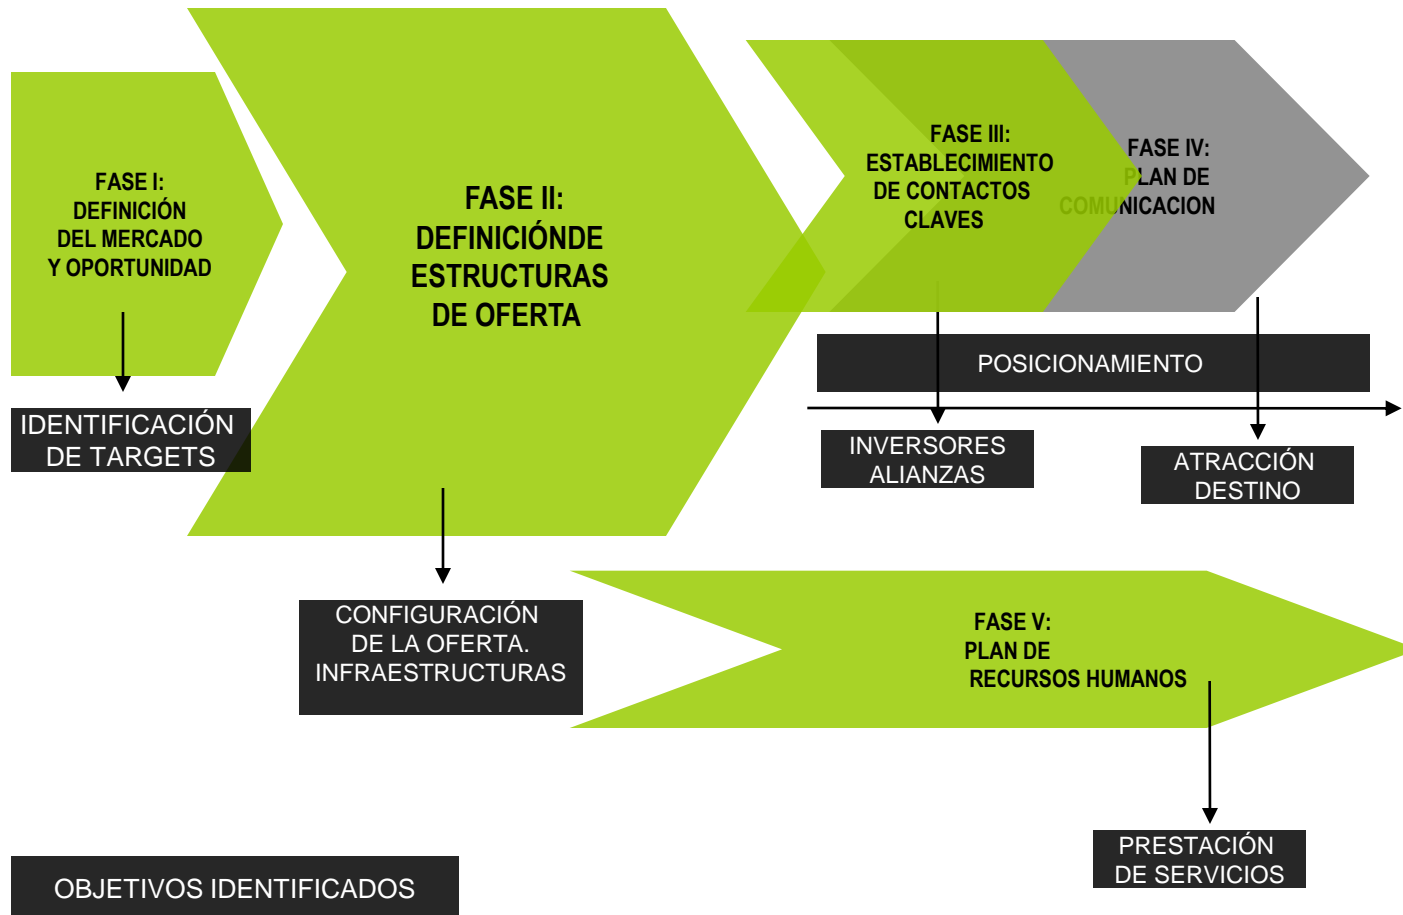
FASE I:
DEFINICIÓN
DEL MERCADO
Y OPORTUNIDAD

IDENTIFICACIÓN
DE TARGETS

FASE II:
DEFINICIÓNDE
ESTRUCTURAS
DE OFERTA

FASE III:
ESTABLECIMIENTO
DE CONTACTOS
CLAVES

FASE IV:
PLAN DE
COMUNICACION

POSICIONAMIENTO

INVERSORES
ALIANZAS

ATRACCIÓN
DESTINO

CONFIGURACIÓN
DE LA OFERTA.
INFRAESTRUCTURAS

FASE V:
PLAN DE
RECURSOS HUMANOS

PRESTACIÓN
DE SERVICIOS

OBJETIVOS IDENTIFICADOS